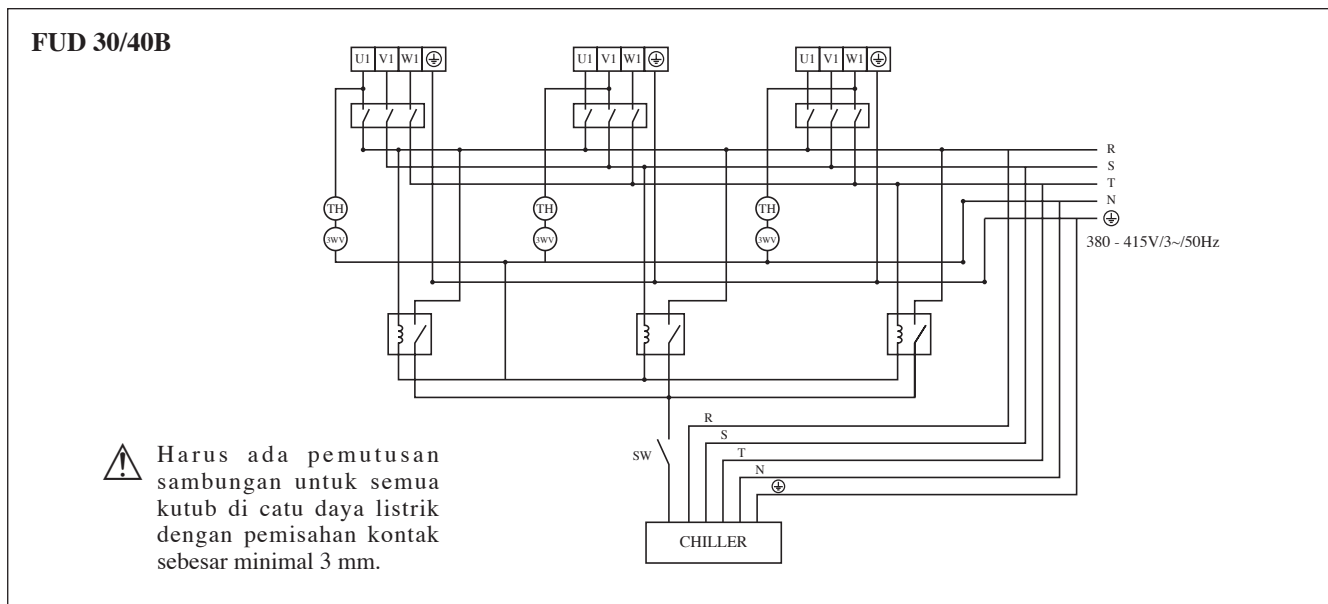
FUD 30/40B

U1 V1 W1 ⏚
U1 V1 W1 ⏚
U1 V1 W1 ⏚

R
S
T
N
⏚
380 - 415V/3~/50Hz

TH
3WV
TH
3WV
TH
3WV

R
S
T
N
⏚
SW

CHILLER

Harus ada pemutusan sambungan untuk semua kutub di catu daya listrik dengan pemisahan kontak sebesar minimal 3 mm.